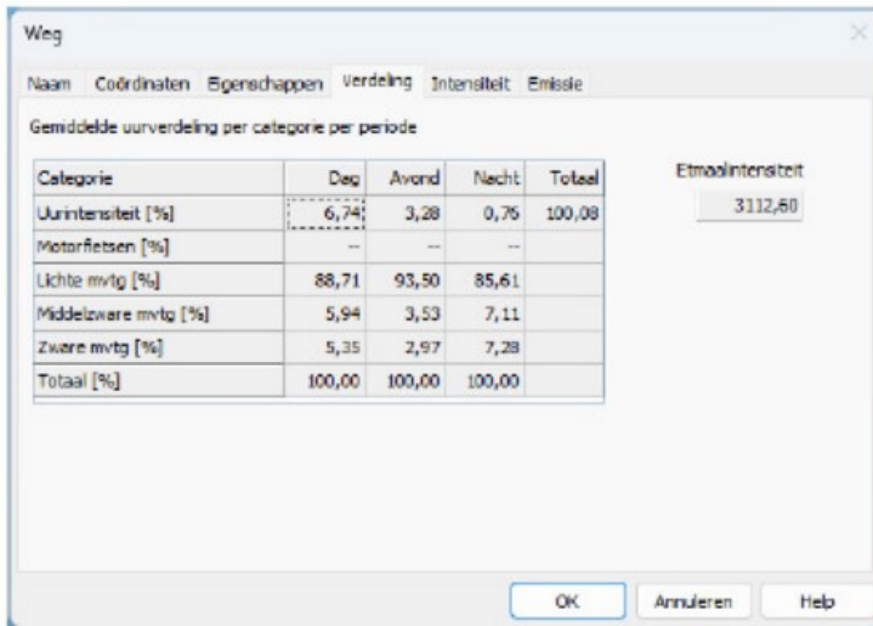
Weg

Naam Coördinaten Eigenschappen Verdeling Intensiteit Emissie

Gemiddelde uurverdeling per categorie per periode

| Categorie | Dag | Avond | Nacht | Totaal |
|---|---|---|---|---|
| Uurintensiteit [%] | 6,74 | 3,28 | 0,76 | 100,08 |
| Motorfietsen [%] | -- | -- | -- | |
| Lichte mvtg [%] | 88,71 | 93,50 | 85,61 | |
| Middelzware mvtg [%] | 5,94 | 3,53 | 7,11 | |
| Zware mvtg [%] | 5,35 | 2,97 | 7,28 | |
| Totaal [%] | 100,00 | 100,00 | 100,00 | |

Etmaalintensiteit
3112,60

OK Annuleren Help